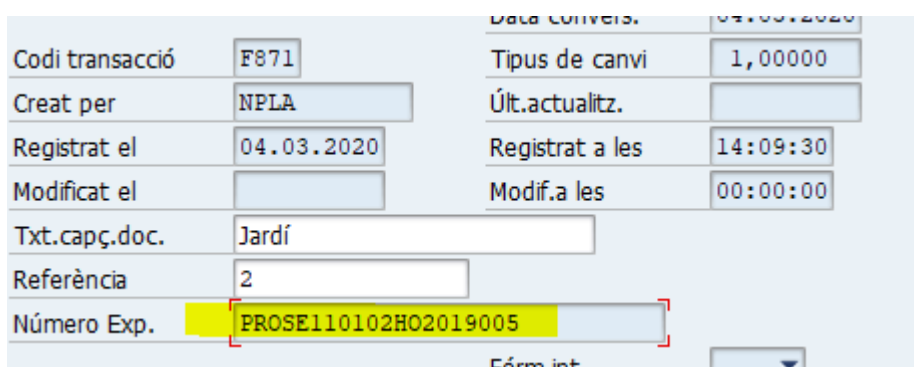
Data convers. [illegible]
Codi transacció F871
Tipus de canvi 1,00000
Creat per NPLA
Últ.actualitz.
Registrat el 04.03.2020
Registrat a les 14:09:30
Modificat el
Modif.a les 00:00:00
Txt.capç.doc. Jardí
Referència 2
Número Exp. PROSE110102HO2019005
Fórm.int. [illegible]